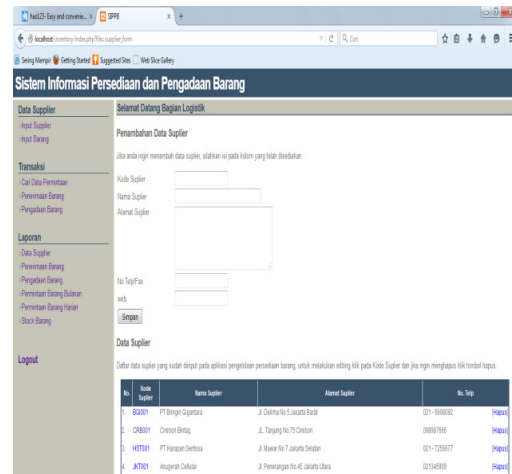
Net123 - Easy and convenie... × SPPB × +

localhost/inventory/index.php?file=supplier_form

Sering Mampir Getting Started Suggested Sites Web Slice Gallery

Cari

Sistem Informasi Persediaan dan Pengadaan Barang

Data Supplier
- Input Supplier
- Input Barang

Transaksi
- Cari Data Permintaan
- Penerimaan Barang
- Pengadaan Barang

Laporan
- Data Supplier
- Penerimaan Barang
- Pengadaan Barang
- Permintaan Barang Bulanan
- Permintaan Barang Harian
- Stock Barang

Logout

Selamat Datang Bagian Logistik

Penambahan Data Suplier

Jika anda ingin menambah data suplier, silahkan isi pada kolom yang telah disediakan

Kode Suplier
Nama Suplier
Alamat Suplier

No.Telp/Fax
web

Simpan

Data Suplier

Daftar data suplier yang sudah diinput pada aplikasi pengelolaan persediaan barang, untuk melakukan editing klik pada Kode Suplier dan jika ingin menghapus klik tombol hapus.

| No. | Kode Suplier | Nama Suplier | Alamat Suplier | No. Telp | |
|---|---|---|---|---|---|
| 1. | BGI001 | PT Bringin Gigantara | Jl. Delima No 5 Jakarta Barat | 021 - 8888882 | [Hapus] |
| 2. | CRB001 | Cirebon Bintag | Jl. Tanjung No.75 Cirebon | 098987999 | [Hapus] |
| 3. | HST001 | PT Harapan Sentosa | Jl. Mawar No 7 Jakarta Selatan | 021 - 7259677 | [Hapus] |
| 4. | JKT001 | Anugerah Cellular | Jl. Penerangan No.45 Jakarta Utara | 021345909 | [Hapus] |